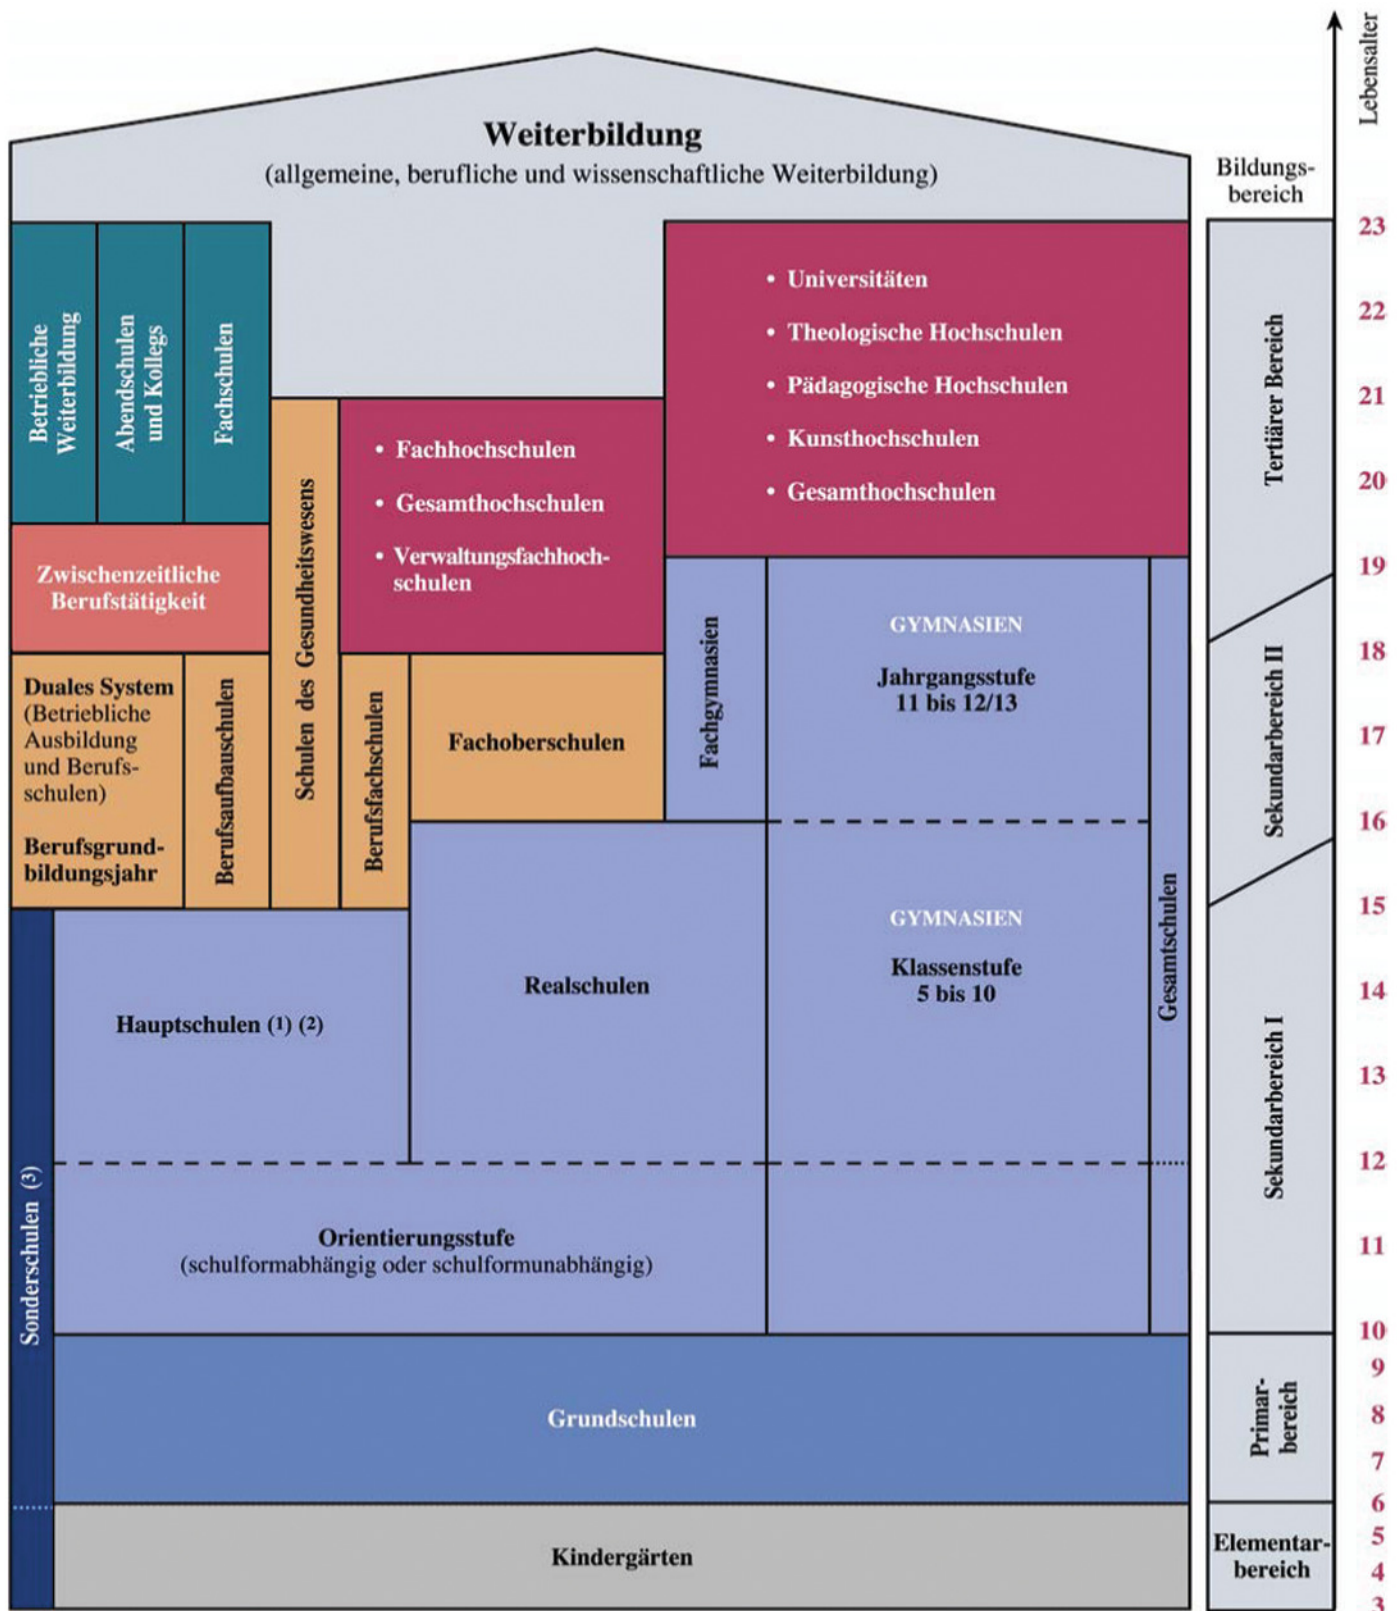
Weiterbildung
(allgemeine, berufliche und wissenschaftliche Weiterbildung)

Lebensalter

Bildungsbereich

Betriebliche Weiterbildung

Abendschulen und Kollegs

Fachschulen

• Universitäten
• Theologische Hochschulen
• Pädagogische Hochschulen
• Kunsthochschulen
• Gesamthochschulen

Schulen des Gesundheitswesens

• Fachhochschulen
• Gesamthochschulen
• Verwaltungsfachhochschulen

Zwischenzeitliche Berufstätigkeit

Duales System (Betriebliche Ausbildung und Berufsschulen)

Berufsgrundbildungsjahr

Berufsaufbauschulen

Berufsfachschulen

Fachoberschulen

Fachgymnasien

GYMNASIEN
Jahrgangsstufe 11 bis 12/13

GYMNASIEN
Klassenstufe 5 bis 10

Gesamtschulen

Hauptschulen (1) (2)

Realschulen

Orientierungsstufe
(schulformabhängig oder schulformunabhängig)

Sonderschulen (3)

Grundschulen

Kindergärten

Tertiärer Bereich

Sekundarbereich II

Sekundarbereich I

Primarbereich

Elementarbereich

23
22
21
20
19
18
17
16
15
14
13
12
11
10
9
8
7
6
5
4
3